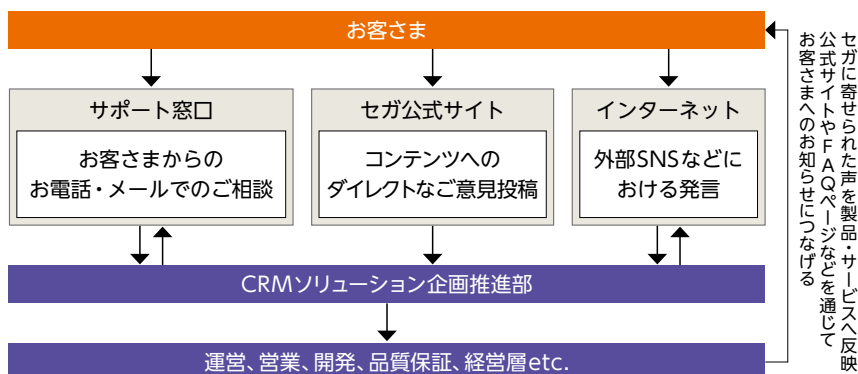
お客さま

サポート窓口

お客さまからのお電話・メールでのご相談

セガ公式サイト

コンテンツへのダイレクトなご意見投稿

インターネット

外部SNSなどにおける発言

CRMソリューション企画推進部

運営、営業、開発、品質保証、経営層etc.

セガに寄せられた声を製品・サービスへ反映
公式サイトやFAQページなどを通じて
お客さまへのお知らせにつなげる